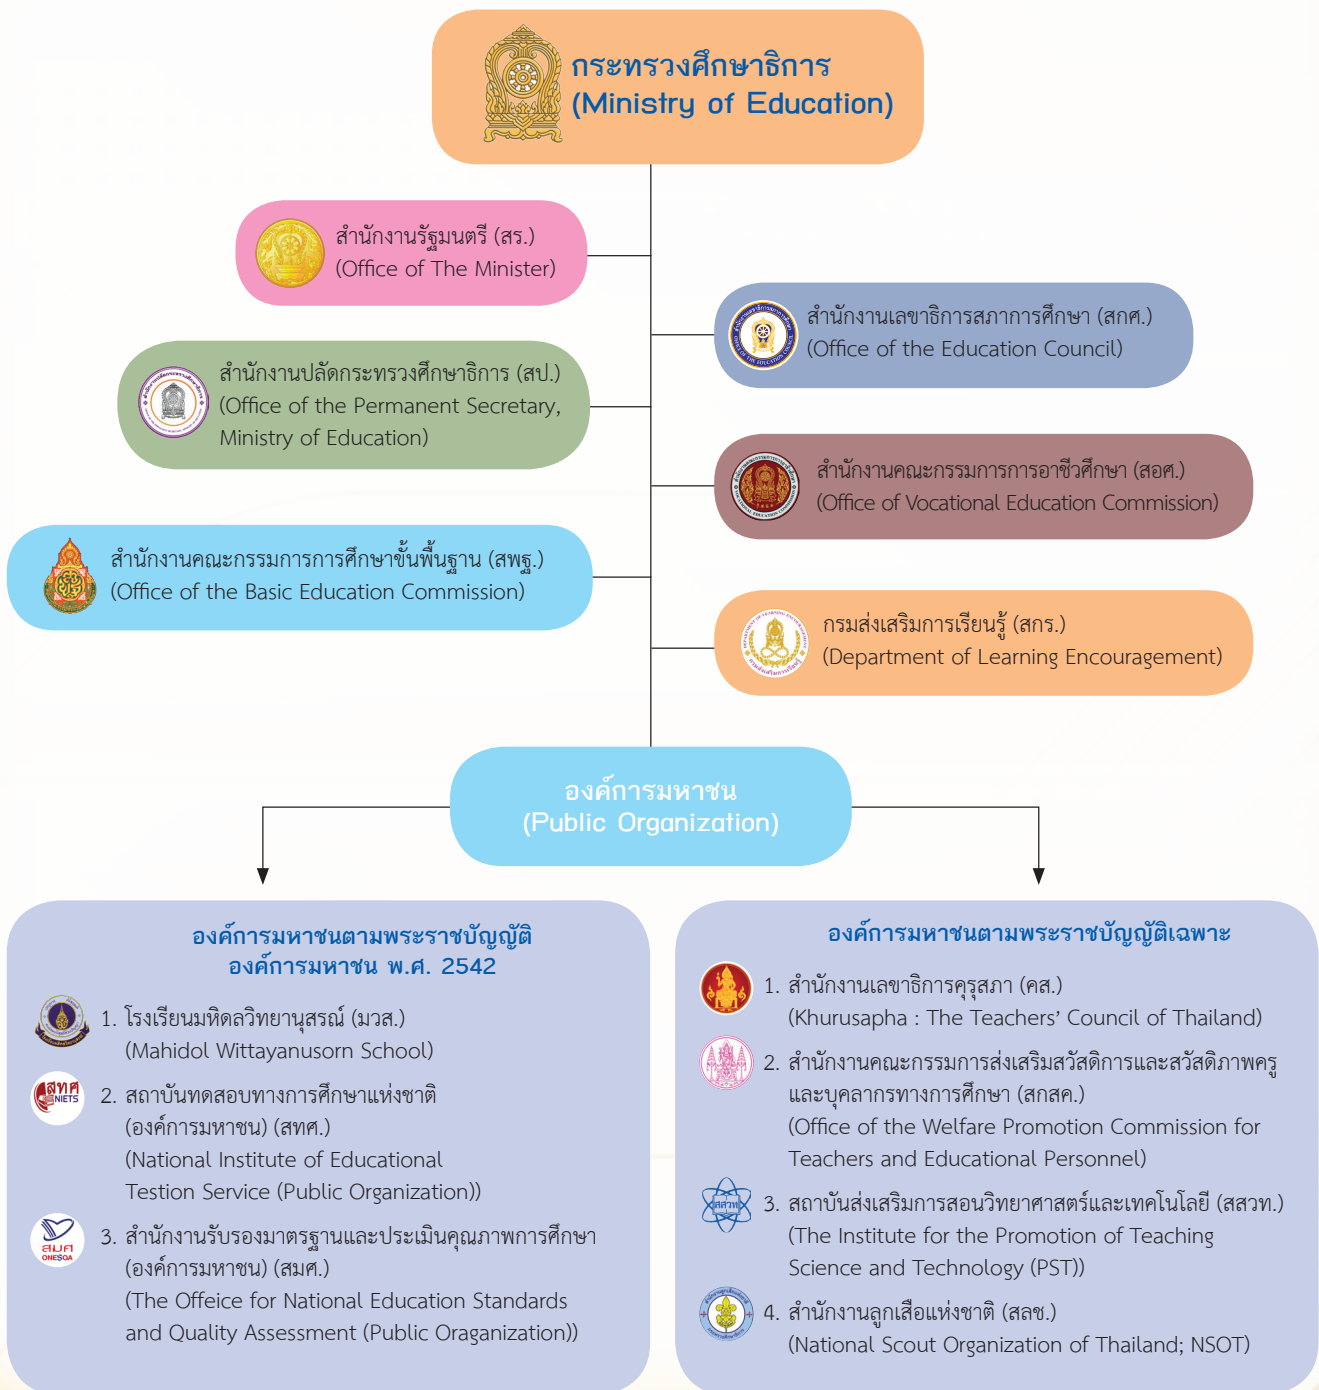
กระทรวงศึกษาธิการ
(Ministry of Education)

สำนักงานรัฐมนตรี (สร.)
(Office of The Minister)

สำนักงานเลขาธิการสภาการศึกษา (สกศ.)
(Office of the Education Council)

สำนักงานปลัดกระทรวงศึกษาธิการ (สป.)
(Office of the Permanent Secretary, Ministry of Education)

สำนักงานคณะกรรมการการอาชีวศึกษา (สอศ.)
(Office of Vocational Education Commission)

สำนักงานคณะกรรมการการศึกษาขั้นพื้นฐาน (สพฐ.)
(Office of the Basic Education Commission)

กรมส่งเสริมการเรียนรู้ (สกร.)
(Department of Learning Encouragement)

องค์การมหาชน
(Public Organization)

องค์การมหาชนตามพระราชบัญญัติ
องค์การมหาชน พ.ศ. 2542

1. โรงเรียนมหิดลวิทยานุสรณ์ (มวส.)
(Mahidol Wittayanusorn School)

สทศ NIETS

2. สถาบันทดสอบทางการศึกษาแห่งชาติ (องค์การมหาชน) (สทศ.)
(National Institute of Educational Testion Service (Public Organization))

สมศ ONESQA

3. สำนักงานรับรองมาตรฐานและประเมินคุณภาพการศึกษา (องค์การมหาชน) (สมศ.)
(The Offeice for National Education Standards and Quality Assessment (Public Oraganization))

องค์การมหาชนตามพระราชบัญญัติเฉพาะ

1. สำนักงานเลขาธิการคุรุสภา (คส.)
(Khurusapha : The Teachers' Council of Thailand)

2. สำนักงานคณะกรรมการส่งเสริมสวัสดิการและสวัสดิภาพครูและบุคลากรทางการศึกษา (สกสค.)
(Office of the Welfare Promotion Commission for Teachers and Educational Personnel)

สสวท

3. สถาบันส่งเสริมการสอนวิทยาศาสตร์และเทคโนโลยี (สสวท.)
(The Institute for the Promotion of Teaching Science and Technology (PST))

4. สำนักงานลูกเสือแห่งชาติ (สลช.)
(National Scout Organization of Thailand; NSOT)